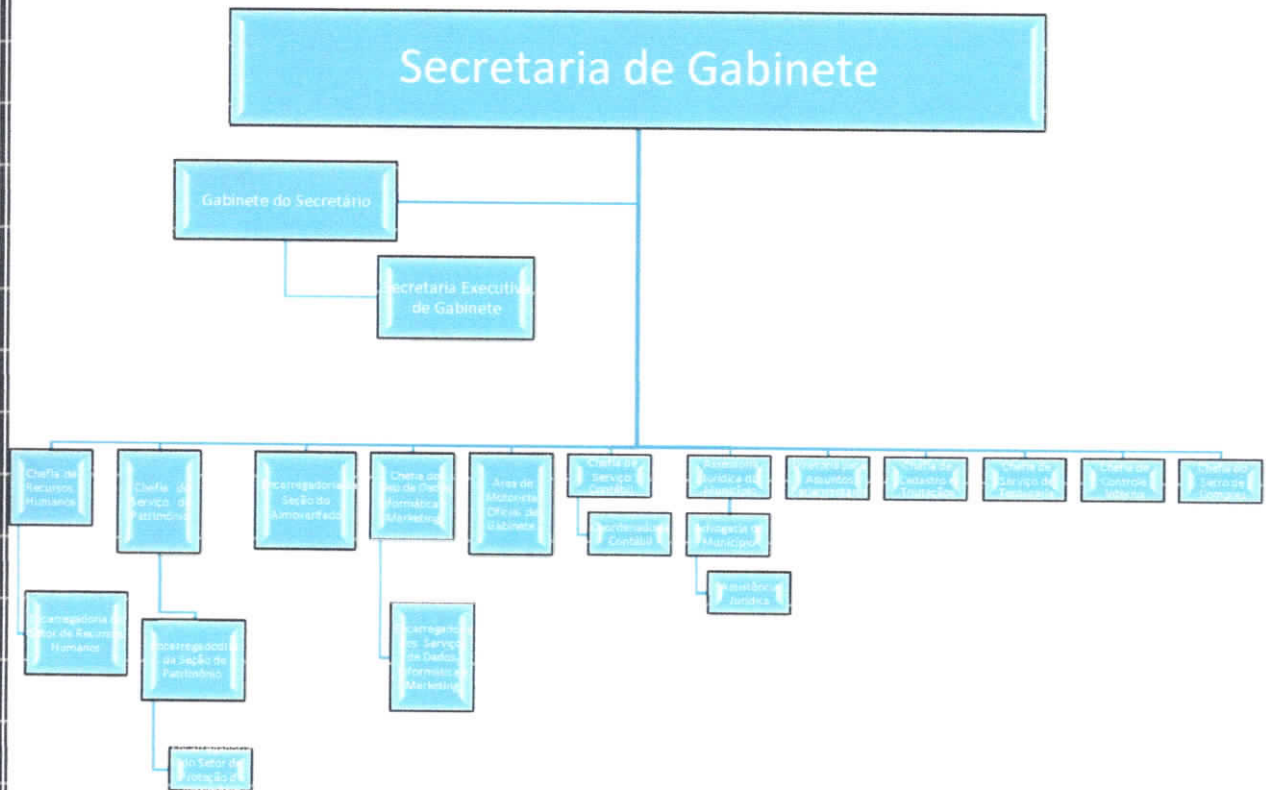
Secretaria de Gabinete

Gabinete do Secretário

Secretaria Executiva de Gabinete

Chefia de Recursos Humanos

Chefia do Serviço de Patrimônio

Encarregadoria Seção do Almoxarifado

Chefia do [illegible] de Dados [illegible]formática Marketing

Área de Motorista Oficial de Gabinete

Chefia do Serviço Contábil

Assessoria Jurídica do Município

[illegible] Assuntos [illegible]

Chefia de Cadastro e Tributação

Chefia de Serviço de Tesouraria

Chefia de Controle Interno

Chefia do Setor de Compras

Encarregadoria Setor de Recursos Humanos

Encarregadoria da Seção de Patrimônio

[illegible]do Setor de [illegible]otação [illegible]

Encarregado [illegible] Serviço de Dados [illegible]formática Marketing

Coordenadoria Contábil

Advogacia do Município

Assistência Jurídica